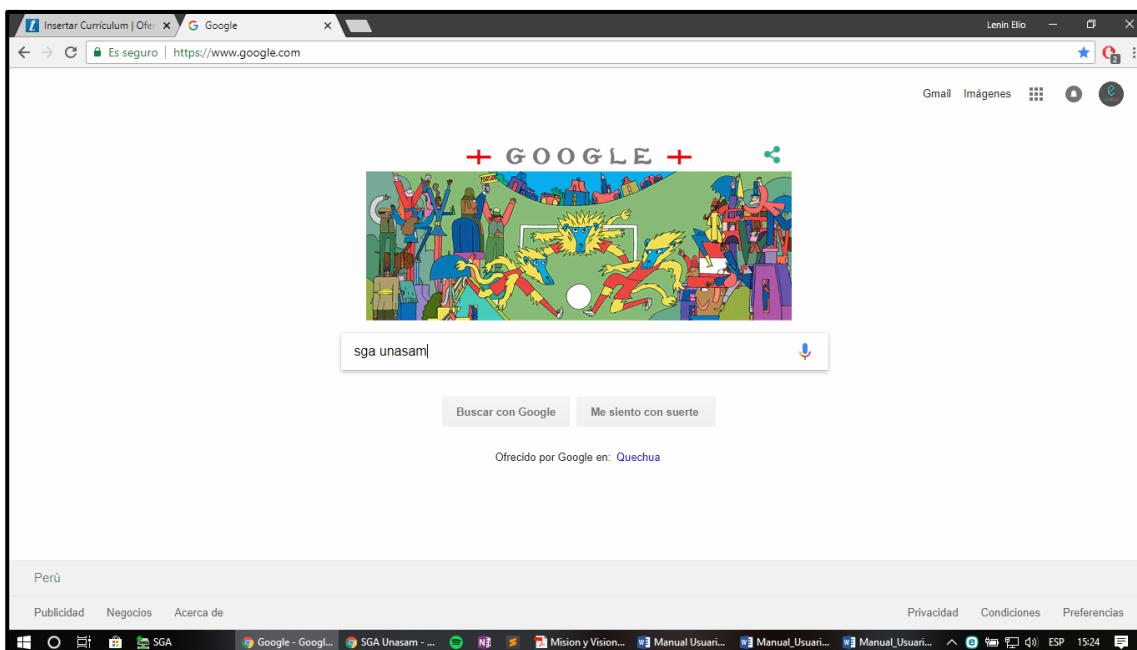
Insertar Currículum | Ofe ×
Google ×
Lenin Elio
Es seguro | https://www.google.com

Gmail Imágenes

GOOGLE

sga unasam

Buscar con Google
Me siento con suerte

Ofrecido por Google en: Quechua

Perú

Publicidad Negocios Acerca de
Privacidad Condiciones Preferencias

SGA
Google - Googl...
SGA Unasam - ...
Mision y Vision...
Manual Usuari...
Manual_Usuari...
Manual_Usuari...
ESP 15:24